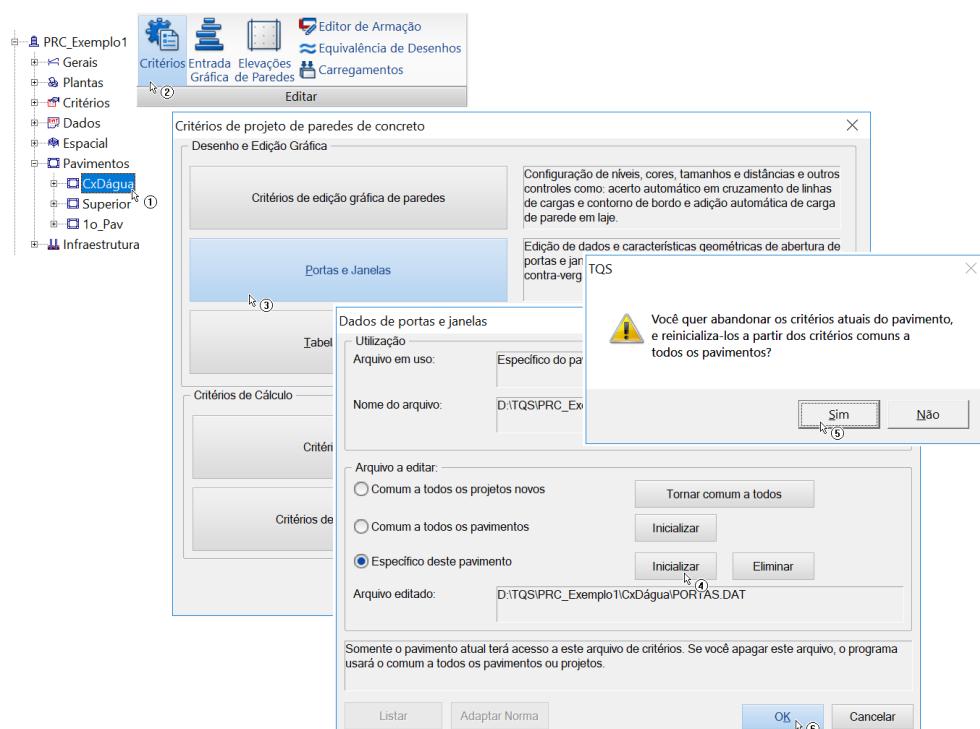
PRC_Exemplo1
Gerais
Plantas
Critérios
Dados
Espacial
Pavimentos
CxDágua
①
Superior
1o_Pav
Infraestrutura

Critérios
②
Entrada Gráfica
Elevações de Paredes
Editor de Armação
Equivalência de Desenhos
Carregamentos
Editar

Critérios de projeto de paredes de concreto
Desenho e Edição Gráfica
Critérios de edição gráfica de paredes
Configuração de níveis, cores, tamanhos e distâncias e outros controles como: acerto automático em cruzamento de linhas de cargas e contorno de bordo e adição automática de carga de parede em laje.
Portas e Janelas
③
Edição de dados e características geométricas de abertura de portas e jan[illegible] contra-verg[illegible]
Tabel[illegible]
Critérios de Cálculo
Critéri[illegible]
Critérios de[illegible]

Dados de portas e janelas
Utilização
Arquivo em uso:
Específico do pa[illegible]
Nome do arquivo:
D:\TQS\PRC_Exe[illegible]
Arquivo a editar:
Comum a todos os projetos novos
Tornar comum a todos
Comum a todos os pavimentos
Inicializar
Específico deste pavimento
Inicializar
④
Eliminar
Arquivo editado:
D:\TQS\PRC_Exemplo1\CxDágua\PORTAS.DAT
Somente o pavimento atual terá acesso a este arquivo de critérios. Se você apagar este arquivo, o programa usará o comum a todos os pavimentos ou projetos.
Listar
Adaptar Norma
OK
⑥
Cancelar

TQS
Você quer abandonar os critérios atuais do pavimento, e reinicializa-los a partir dos critérios comuns a todos os pavimentos?
Sim
⑤
Não